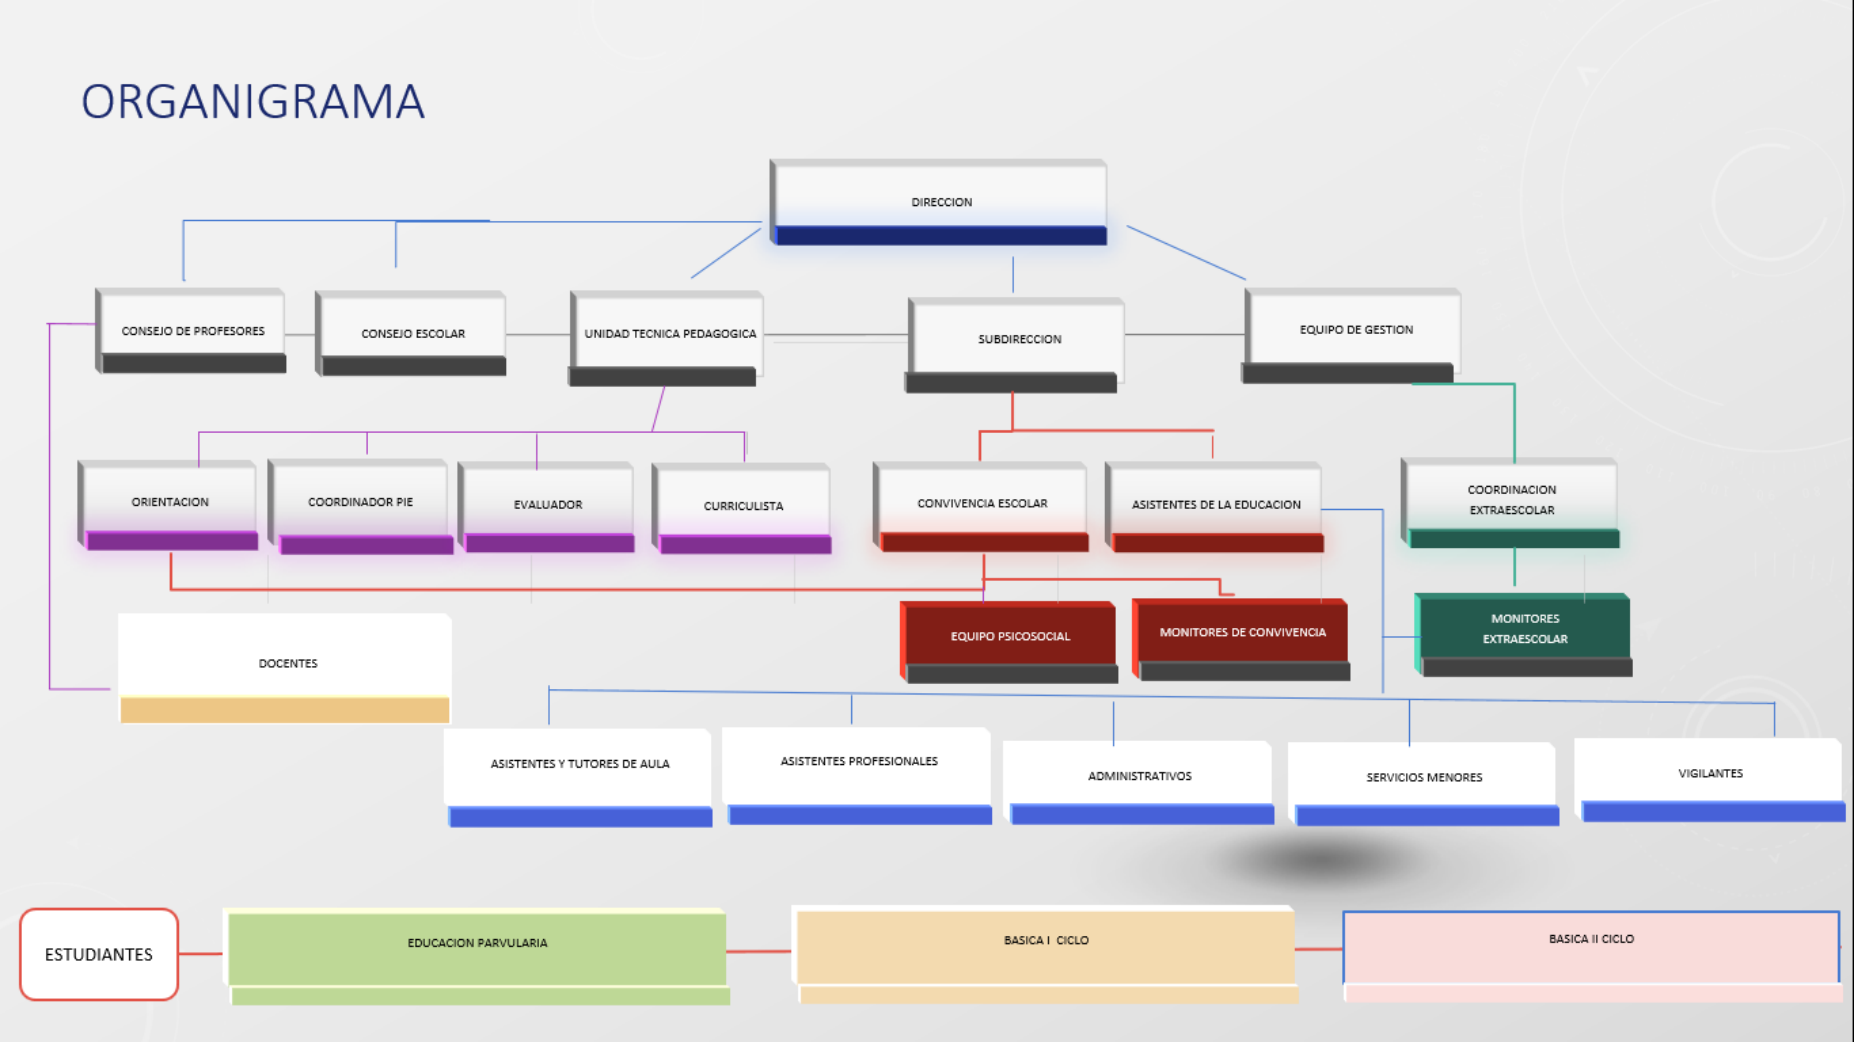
ORGANIGRAMA

DIRECCION

CONSEJO DE PROFESORES

CONSEJO ESCOLAR

UNIDAD TECNICA PEDAGOGICA

SUBDIRECCION

EQUIPO DE GESTION

ORIENTACION

COORDINADOR PIE

EVALUADOR

CURRICULISTA

CONVIVENCIA ESCOLAR

ASISTENTES DE LA EDUCACION

COORDINACION EXTRAESCOLAR

EQUIPO PSICOSOCIAL

MONITORES DE CONVIVENCIA

MONITORES EXTRAESCOLAR

DOCENTES

ASISTENTES Y TUTORES DE AULA

ASISTENTES PROFESIONALES

ADMINISTRATIVOS

SERVICIOS MENORES

VIGILANTES

ESTUDIANTES

EDUCACION PARVULARIA

BASICA I CICLO

BASICA II CICLO